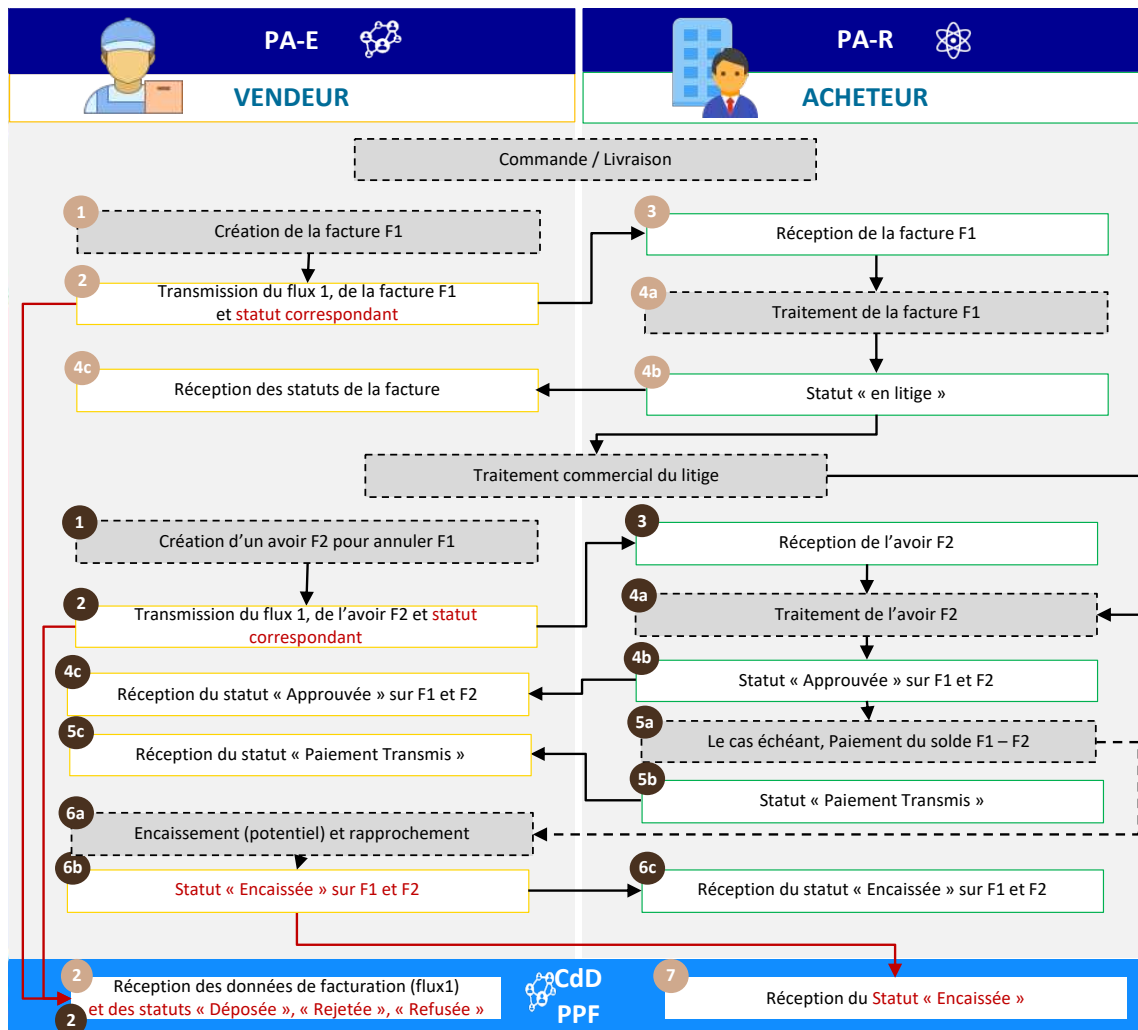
PA-E

VENDEUR

PA-R

ACHETEUR

Commande / Livraison

1
Création de la facture F1

3
Réception de la facture F1

2
Transmission du flux 1, de la facture F1 et statut correspondant

4a
Traitement de la facture F1

4c
Réception des statuts de la facture

4b
Statut « en litige »

Traitement commercial du litige

1
Création d’un avoir F2 pour annuler F1

3
Réception de l’avoir F2

2
Transmission du flux 1, de l’avoir F2 et statut correspondant

4a
Traitement de l’avoir F2

4c
Réception du statut « Approuvée » sur F1 et F2

4b
Statut « Approuvée » sur F1 et F2

5c
Réception du statut « Paiement Transmis »

5a
Le cas échéant, Paiement du solde F1 – F2

5b
Statut « Paiement Transmis »

6a
Encaissement (potentiel) et rapprochement

6b
Statut « Encaissée » sur F1 et F2

6c
Réception du statut « Encaissée » sur F1 et F2

2
Réception des données de facturation (flux1) et des statuts « Déposée », « Rejetée », « Refusée »
2

CdD
PPF

7
Réception du Statut « Encaissée »